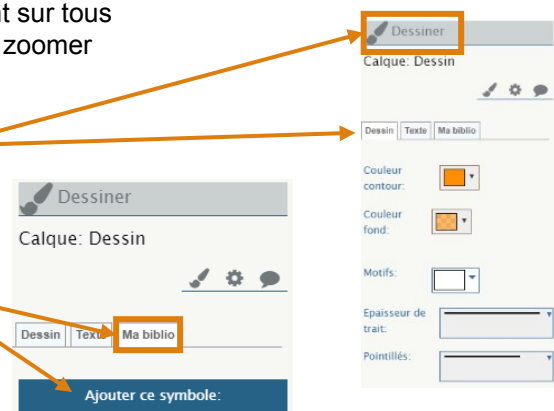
t sur tous
zoomer

Dessiner
Calque: Dessin
Dessin Texte Ma biblio
Couleur contour:
Couleur fond:
Motifs:
Epaisseur de trait:
Pointillés:

Dessiner
Calque: Dessin
Dessin Texte Ma biblio
Ajouter ce symbole: